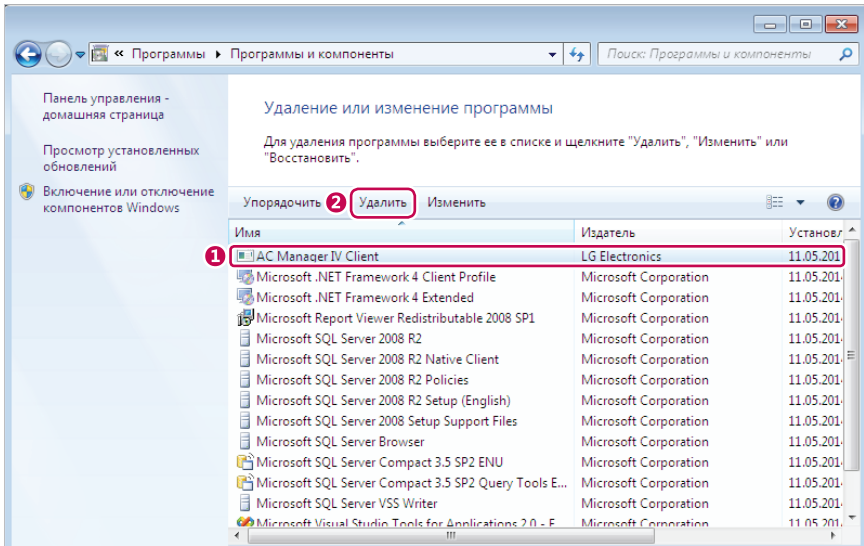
« Программы ▸ Программы и компоненты

Поиск: Программы и компоненты

Панель управления - домашняя страница

Просмотр установленных обновлений

Включение или отключение компонентов Windows

Удаление или изменение программы

Для удаления программы выберите ее в списке и щелкните "Удалить", "Изменить" или "Восстановить".

Упорядочить ▾ 2 Удалить Изменить

| Имя | Издатель | Установ |
|---|---|---|
| 1 AC Manager IV Client | LG Electronics | 11.05.201 |
| Microsoft .NET Framework 4 Client Profile | Microsoft Corporation | 11.05.201 |
| Microsoft .NET Framework 4 Extended | Microsoft Corporation | 11.05.201 |
| Microsoft Report Viewer Redistributable 2008 SP1 | Microsoft Corporation | 11.05.201 |
| Microsoft SQL Server 2008 R2 | Microsoft Corporation | 11.05.201 |
| Microsoft SQL Server 2008 R2 Native Client | Microsoft Corporation | 11.05.201 |
| Microsoft SQL Server 2008 R2 Policies | Microsoft Corporation | 11.05.201 |
| Microsoft SQL Server 2008 R2 Setup (English) | Microsoft Corporation | 11.05.201 |
| Microsoft SQL Server 2008 Setup Support Files | Microsoft Corporation | 11.05.201 |
| Microsoft SQL Server Browser | Microsoft Corporation | 11.05.201 |
| Microsoft SQL Server Compact 3.5 SP2 ENU | Microsoft Corporation | 11.05.201 |
| Microsoft SQL Server Compact 3.5 SP2 Query Tools E... | Microsoft Corporation | 11.05.201 |
| Microsoft SQL Server VSS Writer | Microsoft Corporation | 11.05.201 |
| Microsoft Visual Studio Tools for Applications 2.0 - E... | Microsoft Corporation | 11.05.201 |